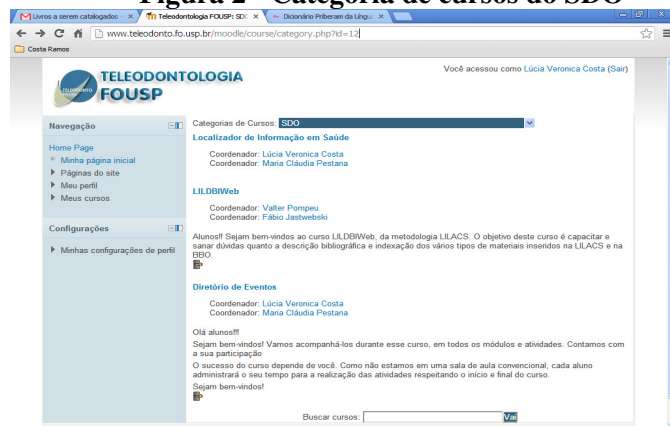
Figura 2 – Categoria de cursos do SDO

Livros a serem catalogados · Teleodontologia FOUSP: SDO · Dicionário Priberam da Língua

www.teleodonto.fo.usp.br/moodle/course/category.php?id=12

Costa Ramos

TELEODONTOLOGIA FOUSP

Você acessou como Lúcia Veronica Costa (Sair)

Navegação

Home Page
Minha página inicial
Páginas do site
Meu perfil
Meus cursos

Configurações

Minhas configurações de perfil

Categorias de Cursos: SDO

Localizador de Informação em Saúde

Coordenador: Lúcia Veronica Costa
Coordenador: Maria Cláudia Pestana

LILDBIWeb

Coordenador: Valter Pompeu
Coordenador: Fábio Jastwebski

Alunos!! Sejam bem-vindos ao curso LILDBIWeb, da metodologia LILACS. O objetivo deste curso é capacitar e sanar dúvidas quanto a descrição bibliográfica e indexação dos vários tipos de materiais inseridos na LILACS e na BBO.

Diretório de Eventos

Coordenador: Lúcia Veronica Costa
Coordenador: Maria Cláudia Pestana

Olá alunos!!!
Sejam bem-vindos! Vamos acompanhá-los durante esse curso, em todos os módulos e atividades. Contamos com a sua participação
O sucesso do curso depende de você. Como não estamos em uma sala de aula convencional, cada aluno administrará o seu tempo para a realização das atividades respeitando o início e final do curso.
Sejam bem-vindos!

Buscar cursos: Vai